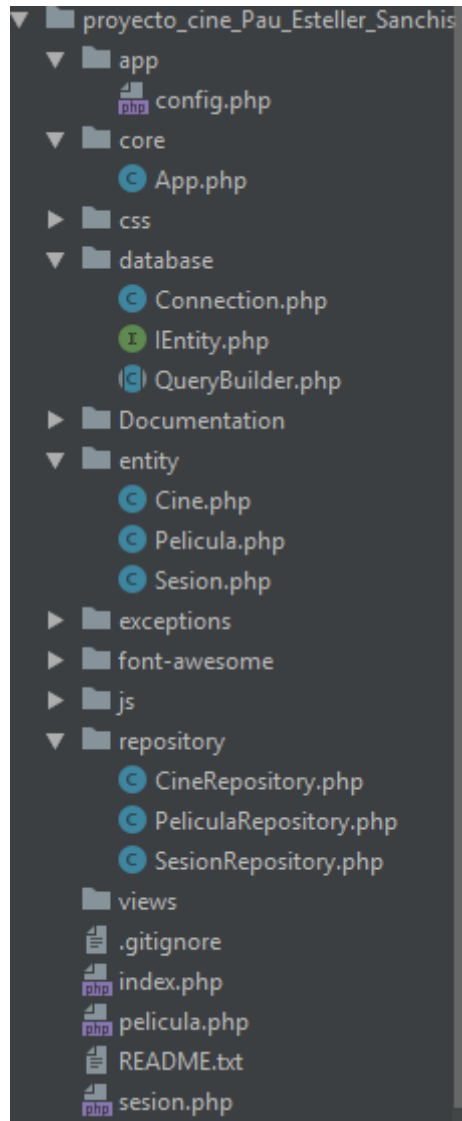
proyecto_cine_Pau_Esteller_Sanchis
app
php config.php
core
C App.php
css
database
C Connection.php
I IEntity.php
C QueryBuilder.php
Documentation
entity
C Cine.php
C Pelicula.php
C Sesion.php
exceptions
font-awesome
js
repository
C CineRepository.php
C PeliculaRepository.php
C SesionRepository.php
views
.gitignore
php index.php
php pelicula.php
README.txt
php sesion.php